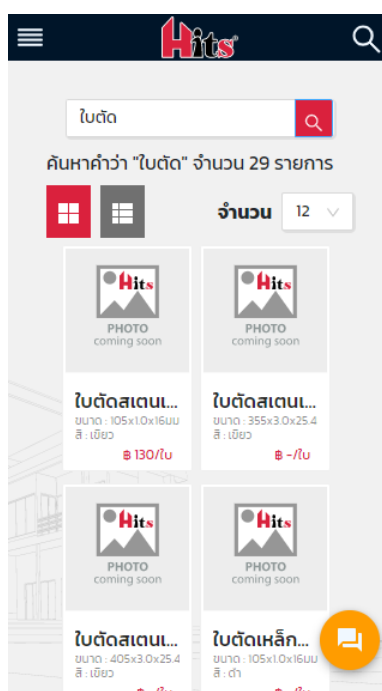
Hits

ใบตัด

ค้นหาคำว่า "ใบตัด" จำนวน 29 รายการ

จำนวน 12

Hits
PHOTO
coming soon

ใบตัดสเตนเ...
ขนาด : 105x1.0x16มม
สี : เขียว
฿ 130/ใบ

Hits
PHOTO
coming soon

ใบตัดสเตนเ...
ขนาด : 355x3.0x25.4
สี : เขียว
฿ -/ใบ

Hits
PHOTO
coming soon

ใบตัดสเตนเ...
ขนาด : 405x3.0x25.4
สี : เขียว

Hits
PHOTO
coming soon

ใบตัดเหล็ก...
ขนาด : 105x1.0x16มม
สี : ดำ